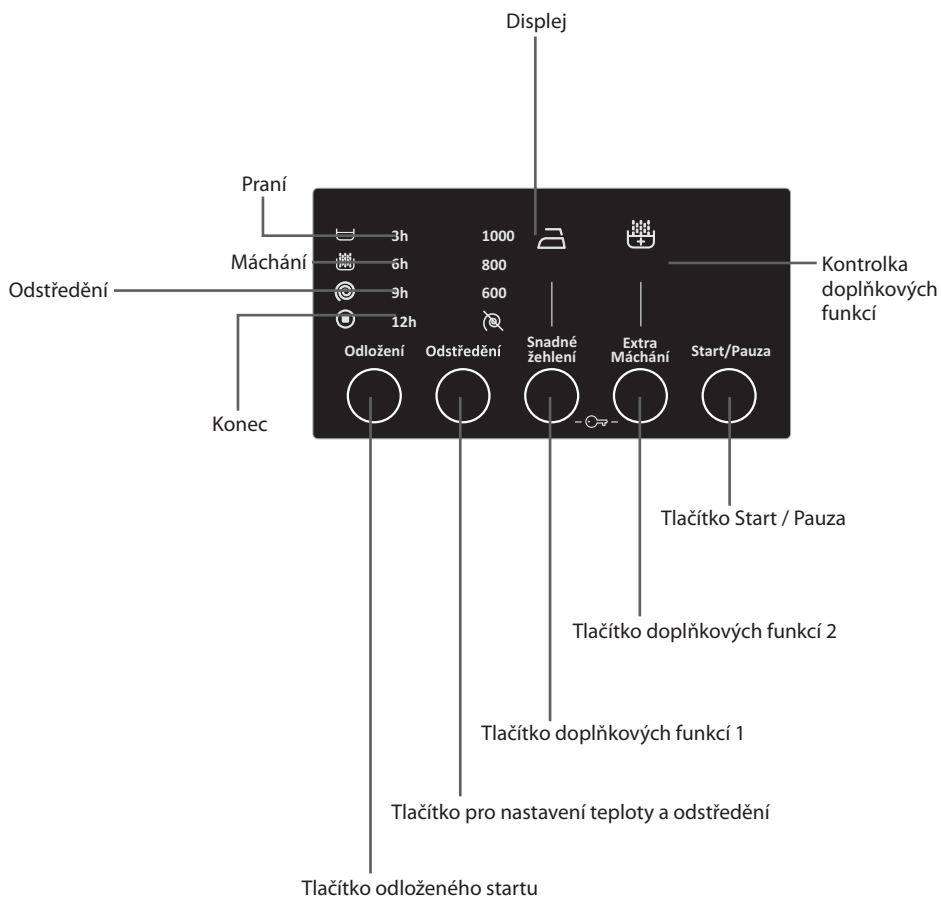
Displej

Praní

3h
1000

Máchání

6h
800

Kontrolka doplňkových funkcí

Odstředění

9h
600

12h

Konec

Odložení
Odstředění
Snadné žehlení
Extra Máchání
Start/Pauza

Tlačítko Start / Pauza

Tlačítko doplňkových funkcí 2

Tlačítko doplňkových funkcí 1

Tlačítko pro nastavení teploty a odstředění

Tlačítko odloženého startu